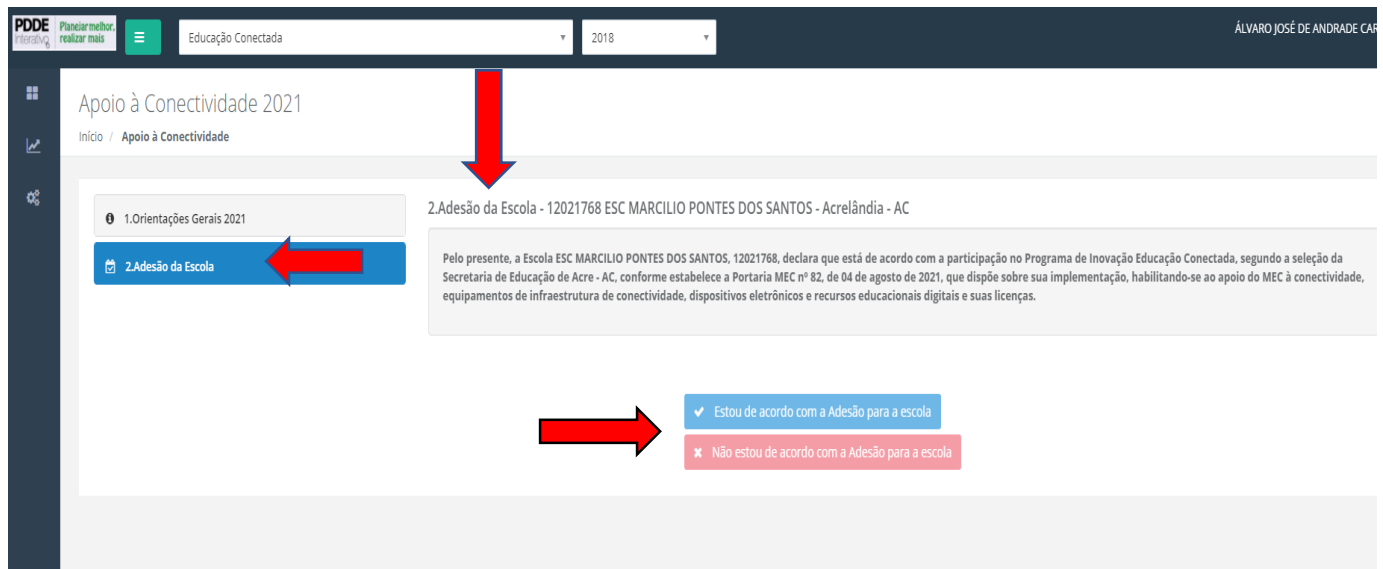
PDDE Interativo Planejar melhor, realizar mais

Educação Conectada

2018

ÁLVARO JOSÉ DE ANDRADE CAR

Apoio à Conectividade 2021

Início / Apoio à Conectividade

1.Orientações Gerais 2021

2.Adesão da Escola

2.Adesão da Escola - 12021768 ESC MARCILIO PONTES DOS SANTOS - Acrelândia - AC

Pelo presente, a Escola ESC MARCILIO PONTES DOS SANTOS, 12021768, declara que está de acordo com a participação no Programa de Inovação Educação Conectada, segundo a seleção da Secretaria de Educação de Acre - AC, conforme estabelece a Portaria MEC nº 82, de 04 de agosto de 2021, que dispõe sobre sua implementação, habilitando-se ao apoio do MEC à conectividade, equipamentos de infraestrutura de conectividade, dispositivos eletrônicos e recursos educacionais digitais e suas licenças.

Estou de acordo com a Adesão para a escola

Não estou de acordo com a Adesão para a escola